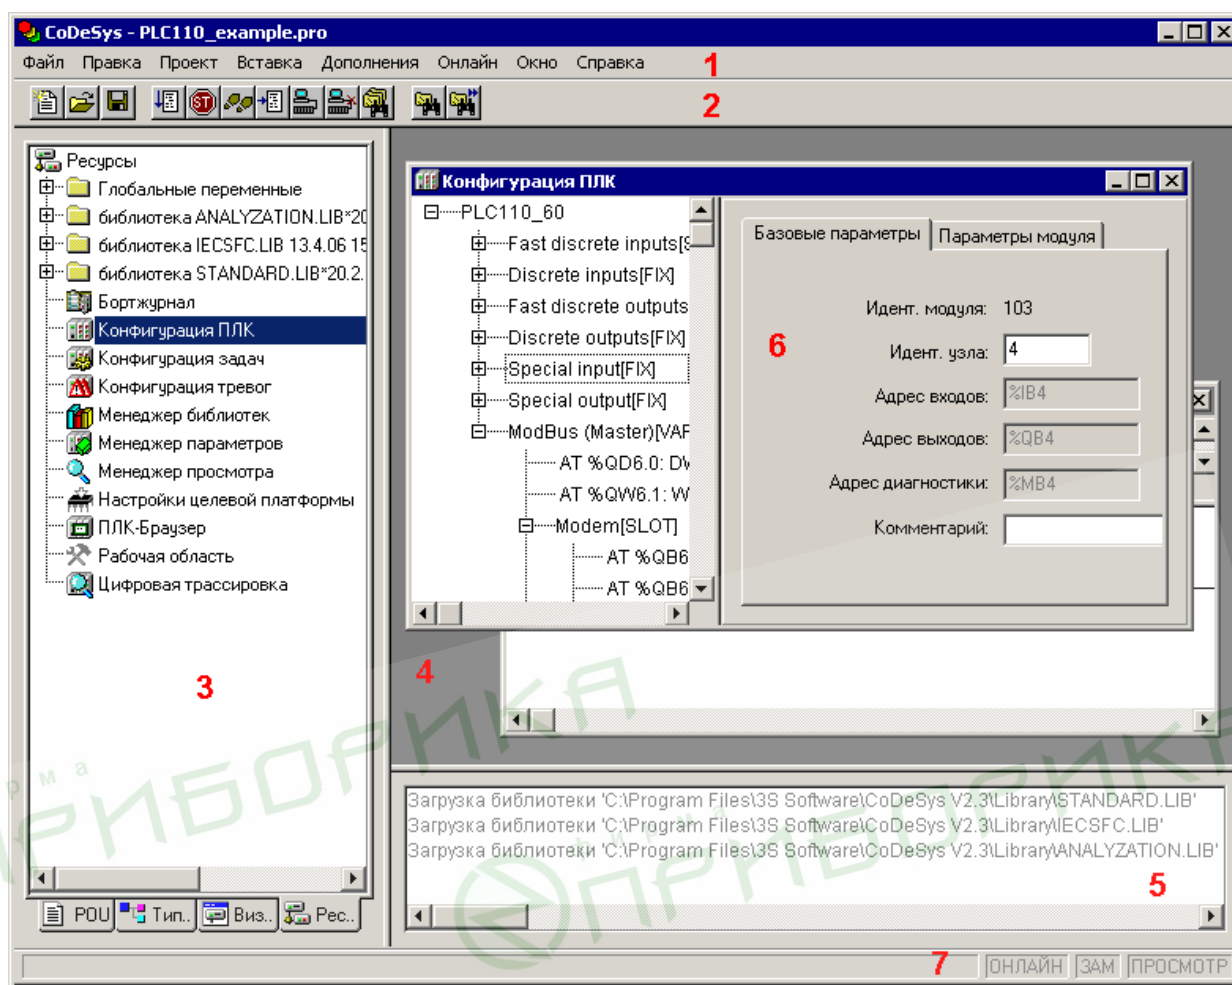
CoDeSys - PLC110_example.pro

Файл Правка Проект Вставка Дополнения Онлайн Окно Справка

1

2

Ресурсы
Глобальные переменные
библиотека ANALYZATION.LIB*20
библиотека IECSFC.LIB 13.4.06 15
библиотека STANDARD.LIB*20.2.
Бортжурнал
Конфигурация ПЛК
Конфигурация задач
Конфигурация тревог
Менеджер библиотек
Менеджер параметров
Менеджер просмотра
Настройки целевой платформы
ПЛК-Браузер
Рабочая область
Цифровая трассировка

3

POU Тип.. Виз.. Рес..

Конфигурация ПЛК

PLC110_60
Fast discrete inputs[
Discrete inputs[FIX]
Fast discrete outputs
Discrete outputs[FIX]
Special input[FIX]
Special output[FIX]
ModBus (Master)[VAF
AT %QD6.0: DV
AT %QW6.1: W
Modem[SLOT]
AT %QB6
AT %QB6

Базовые параметры | Параметры модуля

6

Идент. модуля: 103
Идент. узла: 4
Адрес входов: %IB4
Адрес выходов: %QB4
Адрес диагностики: %MB4
Комментарий:

4

Загрузка библиотеки 'C:\Program Files\3S Software\CoDeSys V2.3\Library\STANDARD.LIB'
Загрузка библиотеки 'C:\Program Files\3S Software\CoDeSys V2.3\Library\IECSFC.LIB'
Загрузка библиотеки 'C:\Program Files\3S Software\CoDeSys V2.3\Library\ANALYZATION.LIB'

5

7

ОНЛАЙН ЗАМ ПРОСМОТР